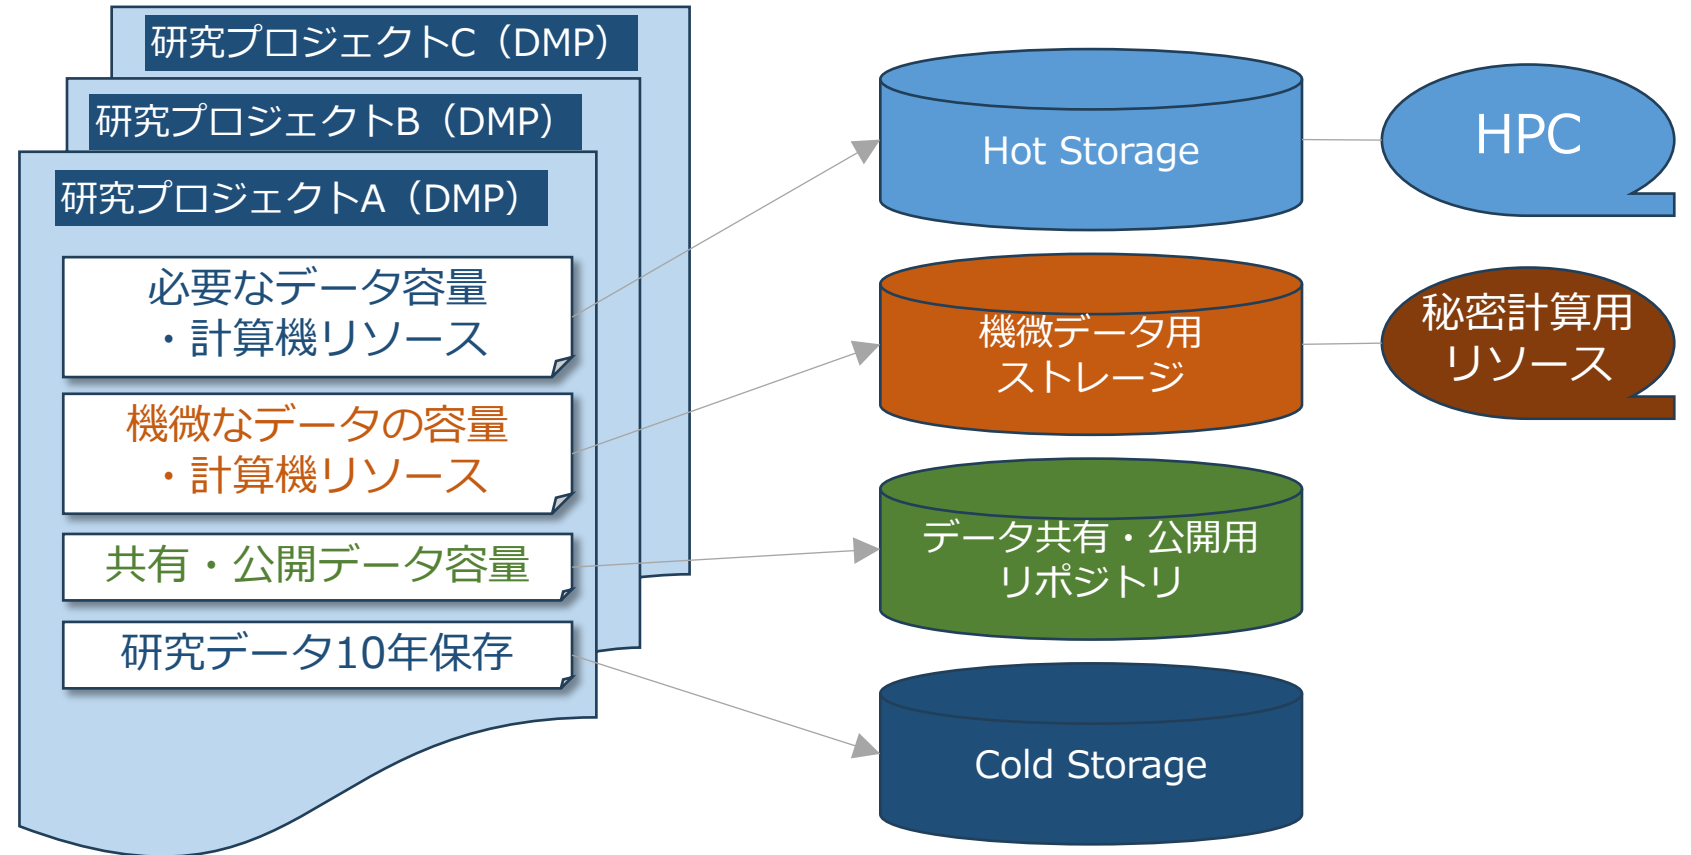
研究プロジェクトC（DMP）

研究プロジェクトB（DMP）

研究プロジェクトA（DMP）

必要なデータ容量
・計算機リソース

機微なデータの容量
・計算機リソース

共有・公開データ容量

研究データ10年保存

Hot Storage

HPC

機微データ用
ストレージ

秘密計算用
リソース

データ共有・公開用
リポジトリ

Cold Storage